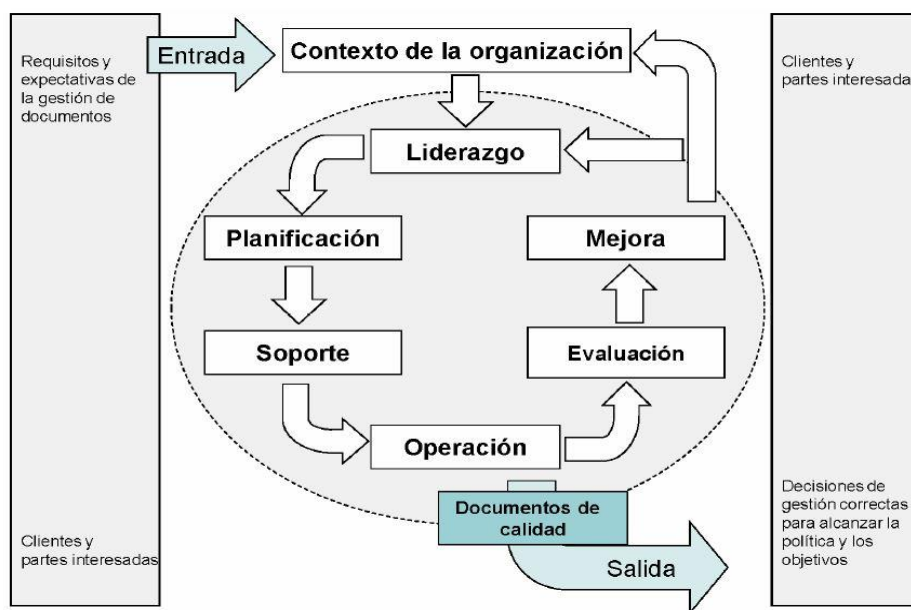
Requisitos y expectativas de la gestión de documentos

Clientes y partes interesadas

Entrada

Contexto de la organización

Liderazgo

Planificación

Soporte

Operación

Evaluación

Mejora

Documentos de calidad

Salida

Clientes y partes interesada

Decisiones de gestión correctas para alcanzar la política y los objetivos